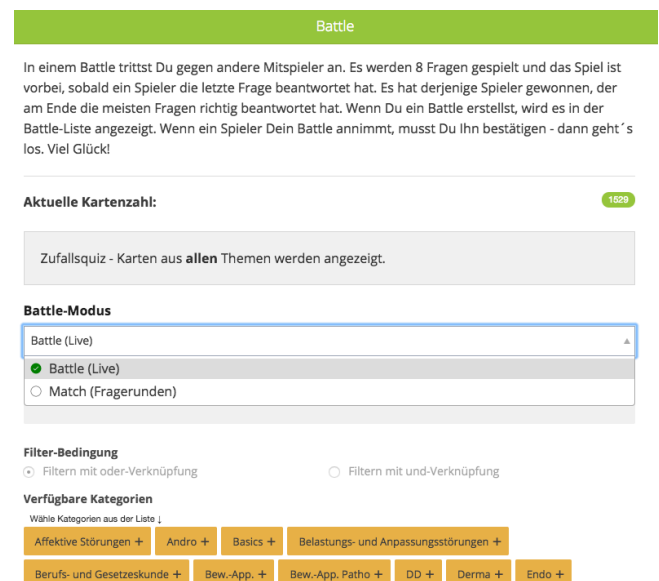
Battle

In einem Battle trittst Du gegen andere Mitspieler an. Es werden 8 Fragen gespielt und das Spiel ist vorbei, sobald ein Spieler die letzte Frage beantwortet hat. Es hat derjenige Spieler gewonnen, der am Ende die meisten Fragen richtig beantwortet hat. Wenn Du ein Battle erstellst, wird es in der Battle-Liste angezeigt. Wenn ein Spieler Dein Battle annimmt, musst Du Ihn bestätigen - dann geht´s los. Viel Glück!

Aktuelle Kartenzahl:

1529

Zufallsquiz - Karten aus **allen** Themen werden angezeigt.

Battle-Modus

Battle (Live)

Battle (Live)

Match (Fragerunden)

Filter-Bedingung

Filtern mit oder-Verknüpfung

Filtern mit und-Verknüpfung

Verfügbare Kategorien

Wähle Kategorien aus der Liste ↓

Affektive Störungen + Andro + Basics + Belastungs- und Anpassungsstörungen +

Berufs- und Gesetzeskunde + Bew.-App. + Bew.-App. Patho + DD + Derma + Endo +